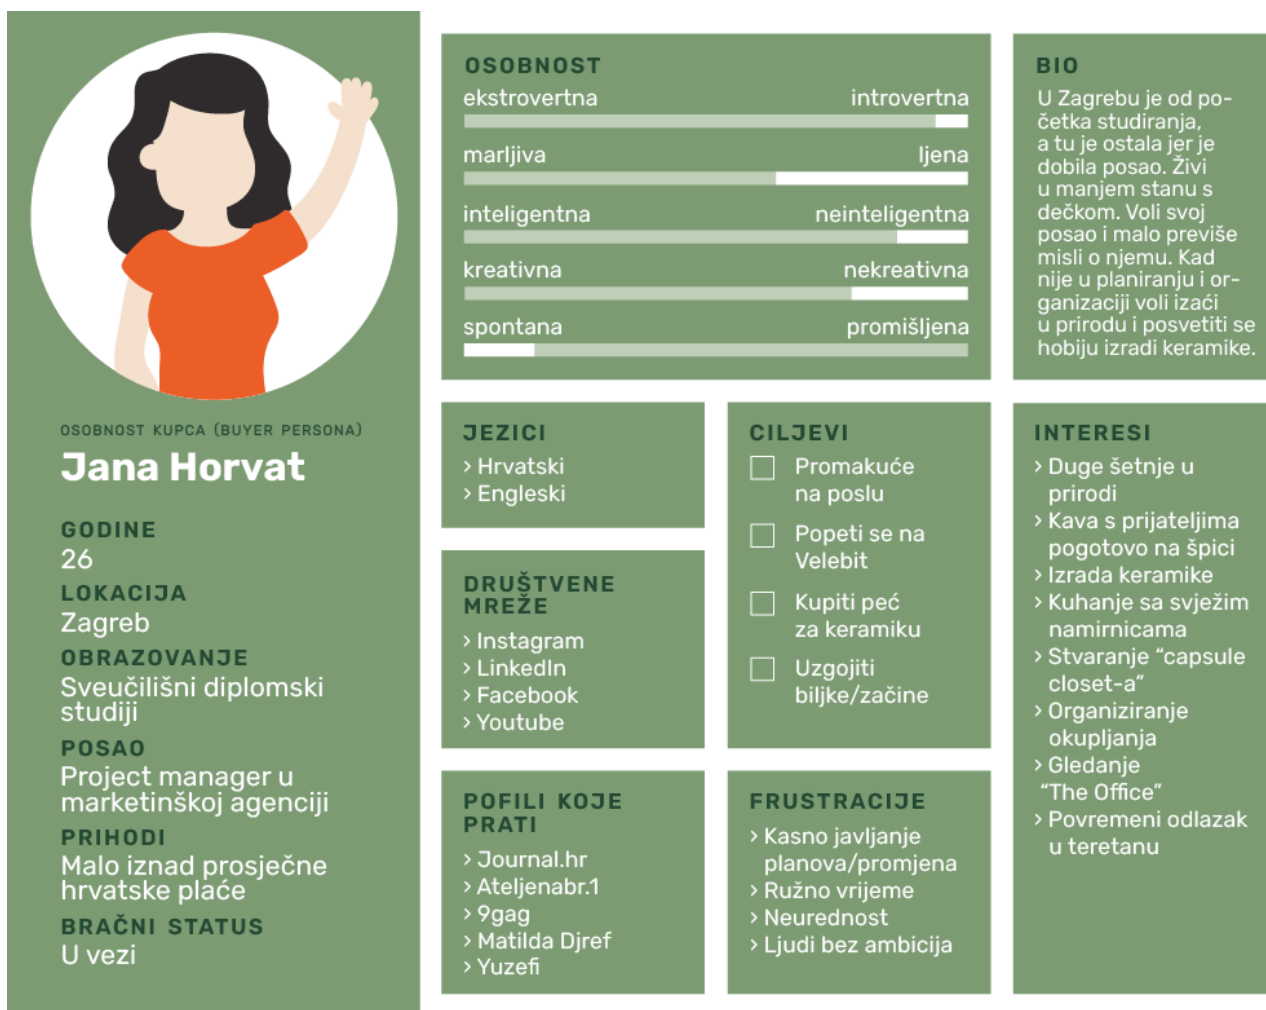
OSOBNOST KUPCA (BUYER PERSONA)

Jana Horvat

GODINE
26

LOKACIJA
Zagreb

OBRAZOVANJE
Sveučilišni diplomski studiji

POSAO
Project manager u marketinškoj agenciji

PRIHODI
Malo iznad prosječne hrvatske plaće

BRAČNI STATUS
U vezi

OSOBNOST
ekstrovertna introvertna
marljiva ljena
inteligentna neinteligentna
kreativna nekreativna
spontana promišljena

BIO
U Zagrebu je od početka studiranja, a tu je ostala jer je dobila posao. Živi u manjem stanu s dečkom. Voli svoj posao i malo previše misli o njemu. Kad nije u planiranju i organizaciji voli izaći u prirodu i posvetiti se hobiju izradi keramike.

JEZICI
› Hrvatski
› Engleski

DRUŠTVENE MREŽE
› Instagram
› LinkedIn
› Facebook
› Youtube

POFILI KOJE PRATI
› Journal.hr
› Ateljenabr.1
› 9gag
› Matilda Djref
› Yuzefi

CILJEVI
Promakuće na poslu
Popeti se na Velebit
Kupiti peć za keramiku
Uzgojiti biljke/začine

FRUSTRACIJE
› Kasno javljanje planova/promjena
› Ružno vrijeme
› Neurednost
› Ljudi bez ambicija

INTERESI
› Duge šetnje u prirodi
› Kava s prijateljima pogotovo na špici
› Izrada keramike
› Kuhanje sa svježim namirnicama
› Stvaranje “capsule closet-a”
› Organiziranje okupljanja
› Gledanje “The Office”
› Povremeni odlazak u teretanu